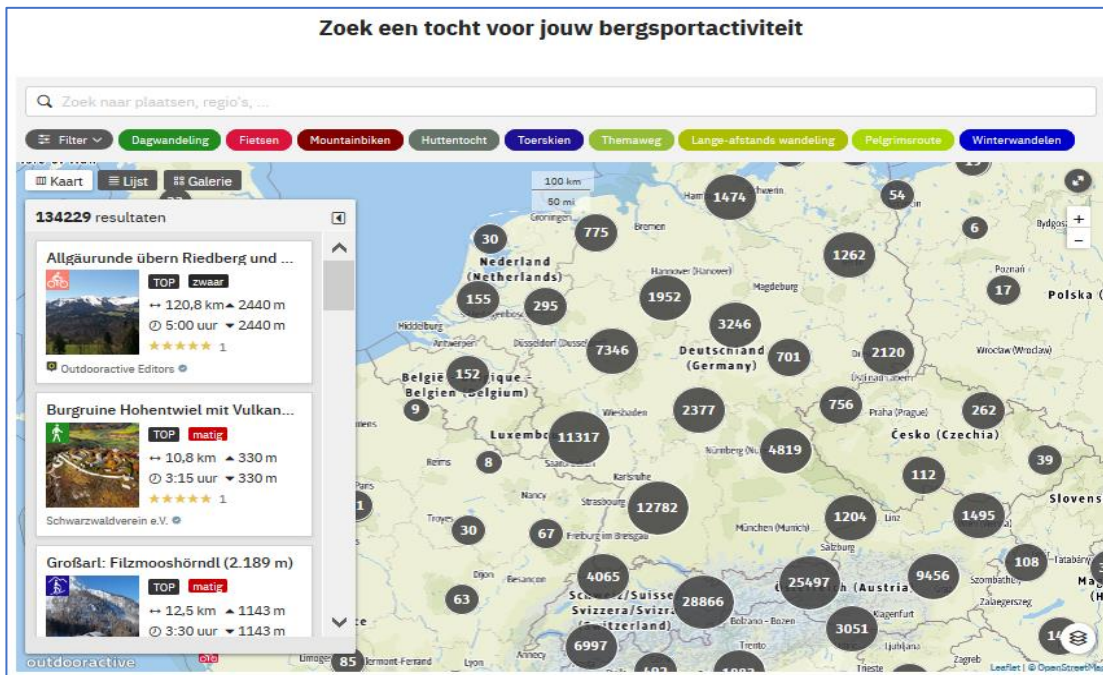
Zoek een tocht voor jouw bergsportactiviteit

Zoek naar plaatsen, regio's, ...

Filter
Dagwandeling
Fietsen
Mountainbiken
Huttentocht
Toerskien
Themaweg
Lange-afstands wandeling
Pelgrimsroute
Winterwandelen

Kaart
Lijst
Galerie

134229 resultaten

Allgäurunde übern Riedberg und ...
TOP zwaar
↔ 120,8 km ▲ 2440 m
5:00 uur ▼ 2440 m
★★★★★ 1
Outdooractive Editors

Burgruine Hohentwiel mit Vulkan...
TOP matig
↔ 10,8 km ▲ 330 m
3:15 uur ▼ 330 m
★★★★★ 1
Schwarzwaldverein e.V.

Großarl: Filzmooshörndl (2.189 m)
TOP matig
↔ 12,5 km ▲ 1143 m
3:30 uur ▼ 1143 m

100 km
50 mi

1474
54
775
30
6
1262
Nederland (Netherlands)
17
155
295
1952
Polska
3246
7346
Deutschland (Germany)
701
2120
152
België / Belgique / Belgien (Belgium)
9
756
262
2377
Luxembourg
11317
4819
Česko (Czechia)
8
39
112
12782
1495
Slovens
30
67
1204
108
4065
25497
Österreich (Austria)
9456
63
28866
Schweiz/Suisse/Svizzera/Svizra (Switzerland)
3051
6997
85

Bremen
Hamburg
Groningen
Hannover (Hanover)
Magdeburg
Poznań
Bydgoszcz
Middelburg
Antwerpen
Düsseldorf
Wrocław (Wrocław)
Praha (Prague)
Wiesbaden
Nürnberg
Reims
Karlsruhe
Nancy
Strasbourg
Troyes
Freiburg im Breisgau
München (Munich)
Linz
Salzburg
Dijon
Besançon
Bolzano - Bozen
Klagenfurt
Ljubljana
Trento
Zagreb
Trieste
Szombathely
Zalaegerszeg
Tatabány
Limoges
Clermont-Ferrand
Lyon
Annecy

outdooractive
Leaflet | © OpenStreetMap